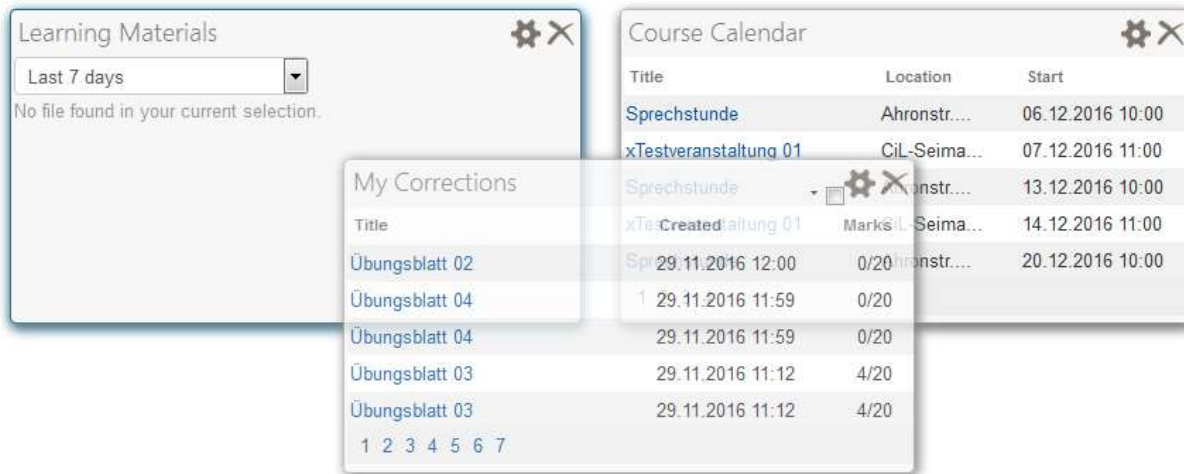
Learning Materials

Last 7 days

No file found in your current selection.

Course Calendar

| Title | Location | Start |
|---|---|---|
| Sprechstunde | Ahronstr.... | 06.12.2016 10:00 |
| xTestveranstaltung 01 | CiL-Seima... | 07.12.2016 11:00 |
| Sprechstunde | Ahronstr.... | 13.12.2016 10:00 |
| xTestveranstaltung 01 | CiL-Seima... | 14.12.2016 11:00 |
| Sprechstunde | Ahronstr.... | 20.12.2016 10:00 |

1

My Corrections

| Title | Created | Marks |
|---|---|---|
| Übungsblatt 02 | 29.11.2016 12:00 | 0/20 |
| Übungsblatt 04 | 29.11.2016 11:59 | 0/20 |
| Übungsblatt 04 | 29.11.2016 11:59 | 0/20 |
| Übungsblatt 03 | 29.11.2016 11:12 | 4/20 |
| Übungsblatt 03 | 29.11.2016 11:12 | 4/20 |

1 2 3 4 5 6 7